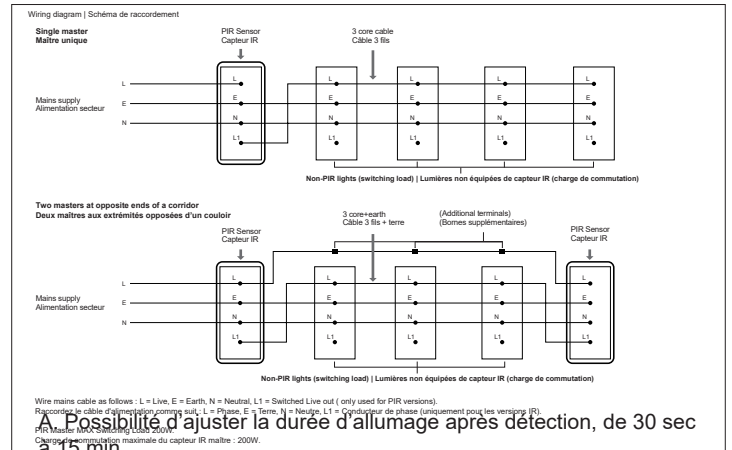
Wiring diagram | Schéma de raccordement

Single master
Maître unique

PIR Sensor
Capteur IR

3 core cable
Câble 3 fils

L
E
N
L1

Mains supply
Alimentation secteur

Non-PIR lights (switching load) | Lumières non équipées de capteur IR (charge de commutation)

Two masters at opposite ends of a corridor
Deux maîtres aux extrémités opposées d'un couloir

PIR Sensor
Capteur IR

3 core+earth
Câble 3 fils + terre

(Additional terminals)
(Bornes supplémentaires)

PIR Sensor
Capteur IR

L
E
N
L1

Mains supply
Alimentation secteur

Non-PIR lights (switching load) | Lumières non équipées de capteur IR (charge de commutation)

Wire mains cable as follows : L = Live, E = Earth, N = Neutral, L1 = Switched Live out ( only used for PIR versions).
Raccordez le câble d'alimentation comme suit : L = Phase, E = Terre, N = Neutre, L1 = Conducteur de phase (uniquement pour les versions IR).
PIR Master MAX Switching Load 200W.
Charge de commutation maximale du capteur IR maître : 200W.

A. Possibilité d'ajuster la durée d'allumage après détection, de 30 sec à 15 min